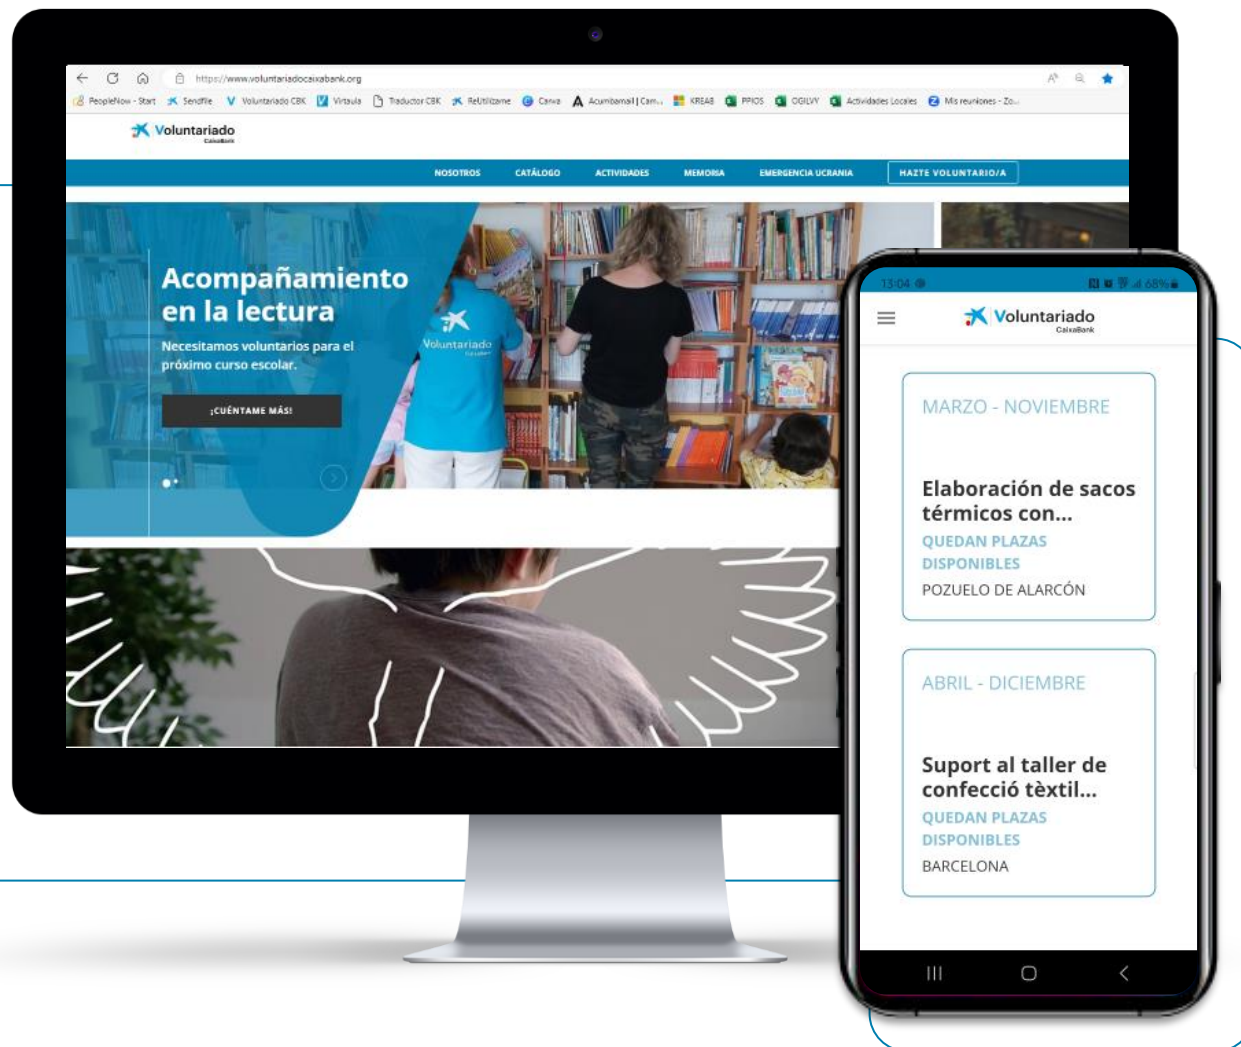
https://www.voluntariadocaixabank.org

PeopleNow - Start  Sendfile  Voluntariado CBK  Virtaula  Traductor CBK  ReUtilízame  Canva  Acumbamail | Cam...  KREAB  PPIOS  OGILVY  Actividades Locales  Mis reuniones - Zo...

Voluntariado CaixaBank

NOSOTROS  CATÁLOGO  ACTIVIDADES  MEMORIA  EMERGENCIA UCRANIA  HAZTE VOLUNTARIO/A

Acompañamiento en la lectura

Necesitamos voluntarios para el próximo curso escolar.

¡CUÉNTAME MÁS!

Voluntariado

13:04  68%

Voluntariado CaixaBank

MARZO - NOVIEMBRE

Elaboración de sacos térmicos con...

QUEDAN PLAZAS DISPONIBLES

POZUELO DE ALARCÓN

ABRIL - DICIEMBRE

Suport al taller de confecció tèxtil...

QUEDAN PLAZAS DISPONIBLES

BARCELONA